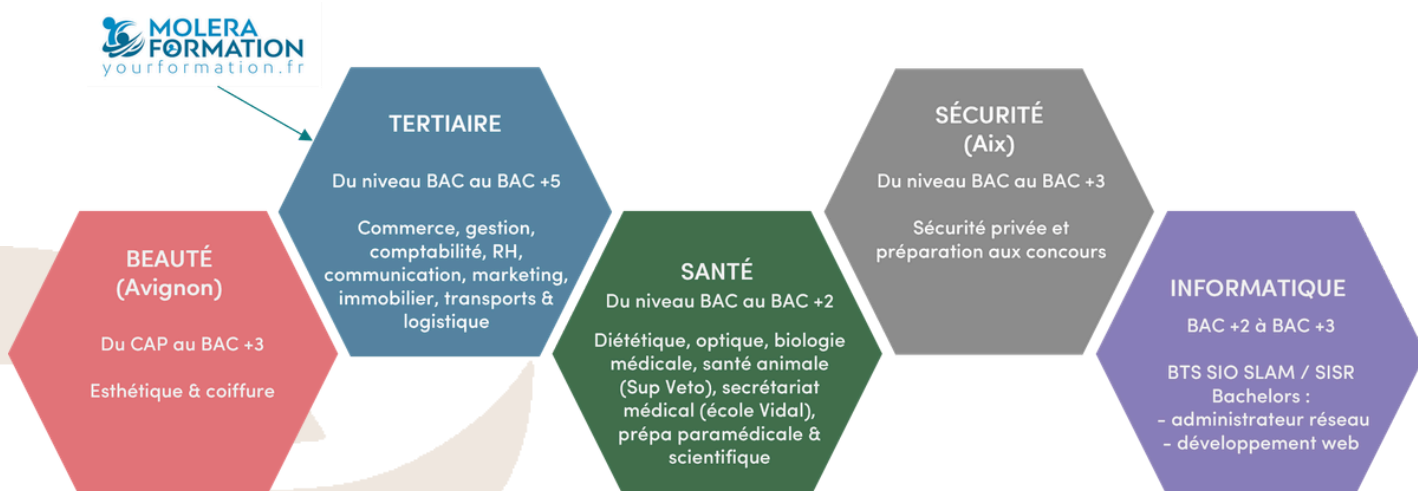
MOLERA FORMATION
yourformation.fr

BEAUTÉ
(Avignon)

Du CAP au BAC +3

Esthétique & coiffure

TERTIAIRE

Du niveau BAC au BAC +5

Commerce, gestion, comptabilité, RH, communication, marketing, immobilier, transports & logistique

SANTÉ
Du niveau BAC au BAC +2

Diététique, optique, biologie médicale, santé animale (Sup Veto), secrétariat médical (école Vidal), prépa paramédicale & scientifique

SÉCURITÉ
(Aix)

Du niveau BAC au BAC +3

Sécurité privée et préparation aux concours

INFORMATIQUE

BAC +2 à BAC +3

BTS SIO SLAM / SISR
Bachelors :
- administrateur réseau
- développement web